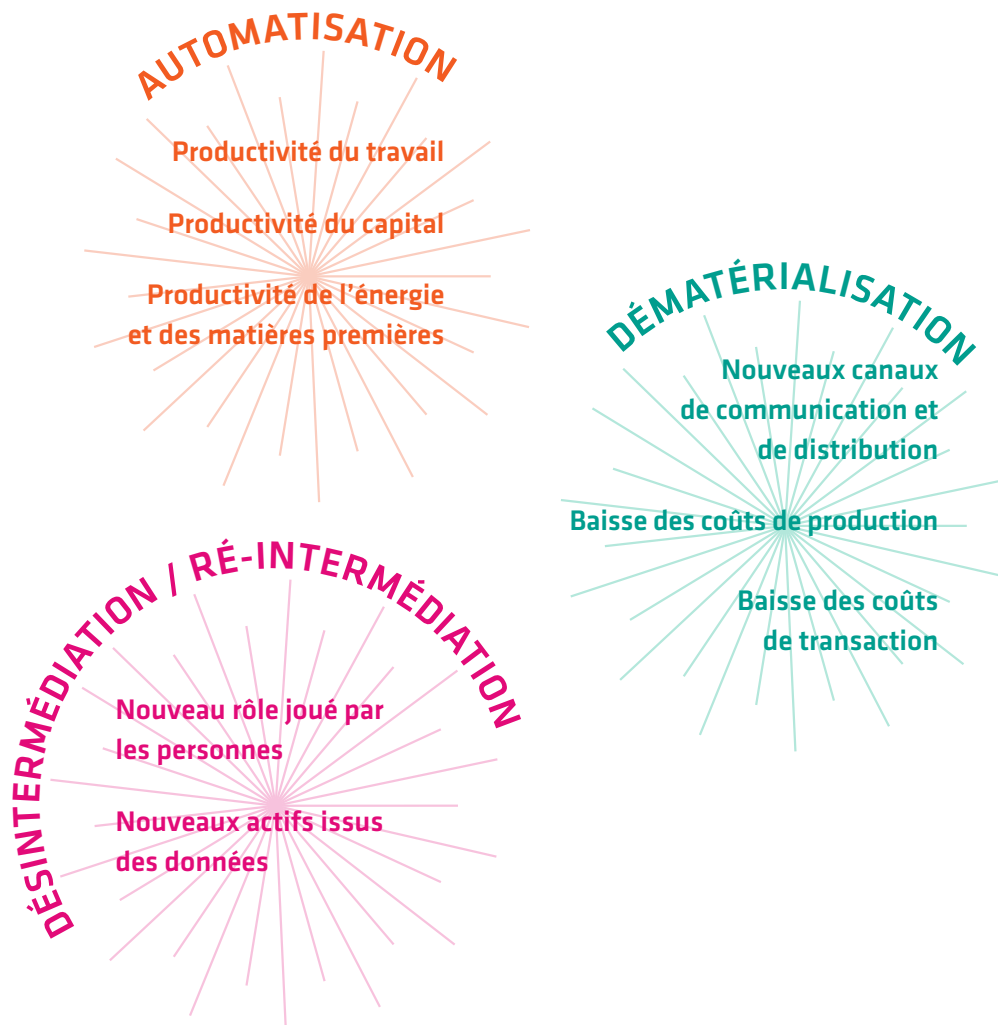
AUTOMATISATION

Productivité du travail

Productivité du capital

Productivité de l'énergie et des matières premières

DÉMATÉRIALISATION

Nouveaux canaux de communication et de distribution

Baisse des coûts de production

Baisse des coûts de transaction

DÉSINTERMÉDIATION / RÉ-INTERMÉDIATION

Nouveau rôle joué par les personnes

Nouveaux actifs issus des données